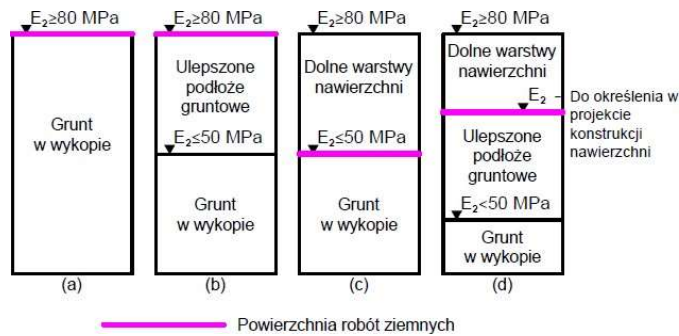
$E_2 \geq 80$ MPa

Grunt w wykopie

(a)

$E_2 \geq 80$ MPa

Ulepszone podłoże gruntowe

$E_2 \leq 50$ MPa

Grunt w wykopie

(b)

$E_2 \geq 80$ MPa

Dolne warstwy nawierzchni

$E_2 \leq 50$ MPa

Grunt w wykopie

(c)

$E_2 \geq 80$ MPa

Dolne warstwy nawierzchni

$E_2$ - Do określenia w projekcie konstrukcji nawierzchni

Ulepszone podłoże gruntowe

$E_2 < 50$ MPa

Grunt w wykopie

(d)

Powierzchnia robót ziemnych